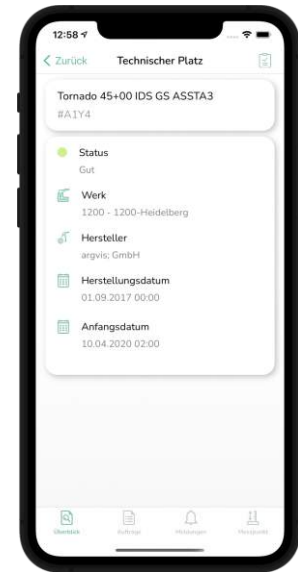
12:58

< Zurück Technischer Platz

Tornado 45+00 IDS GS ASSTA3
#A1Y4

Status
Gut

Werk
1200 - 1200-Heidelberg

Hersteller
argvis; GmbH

Herstellungsdatum
01.09.2017 00:00

Anfangsdatum
10.04.2020 02:00

Überblick Aufträge Meldungen Messpunkt